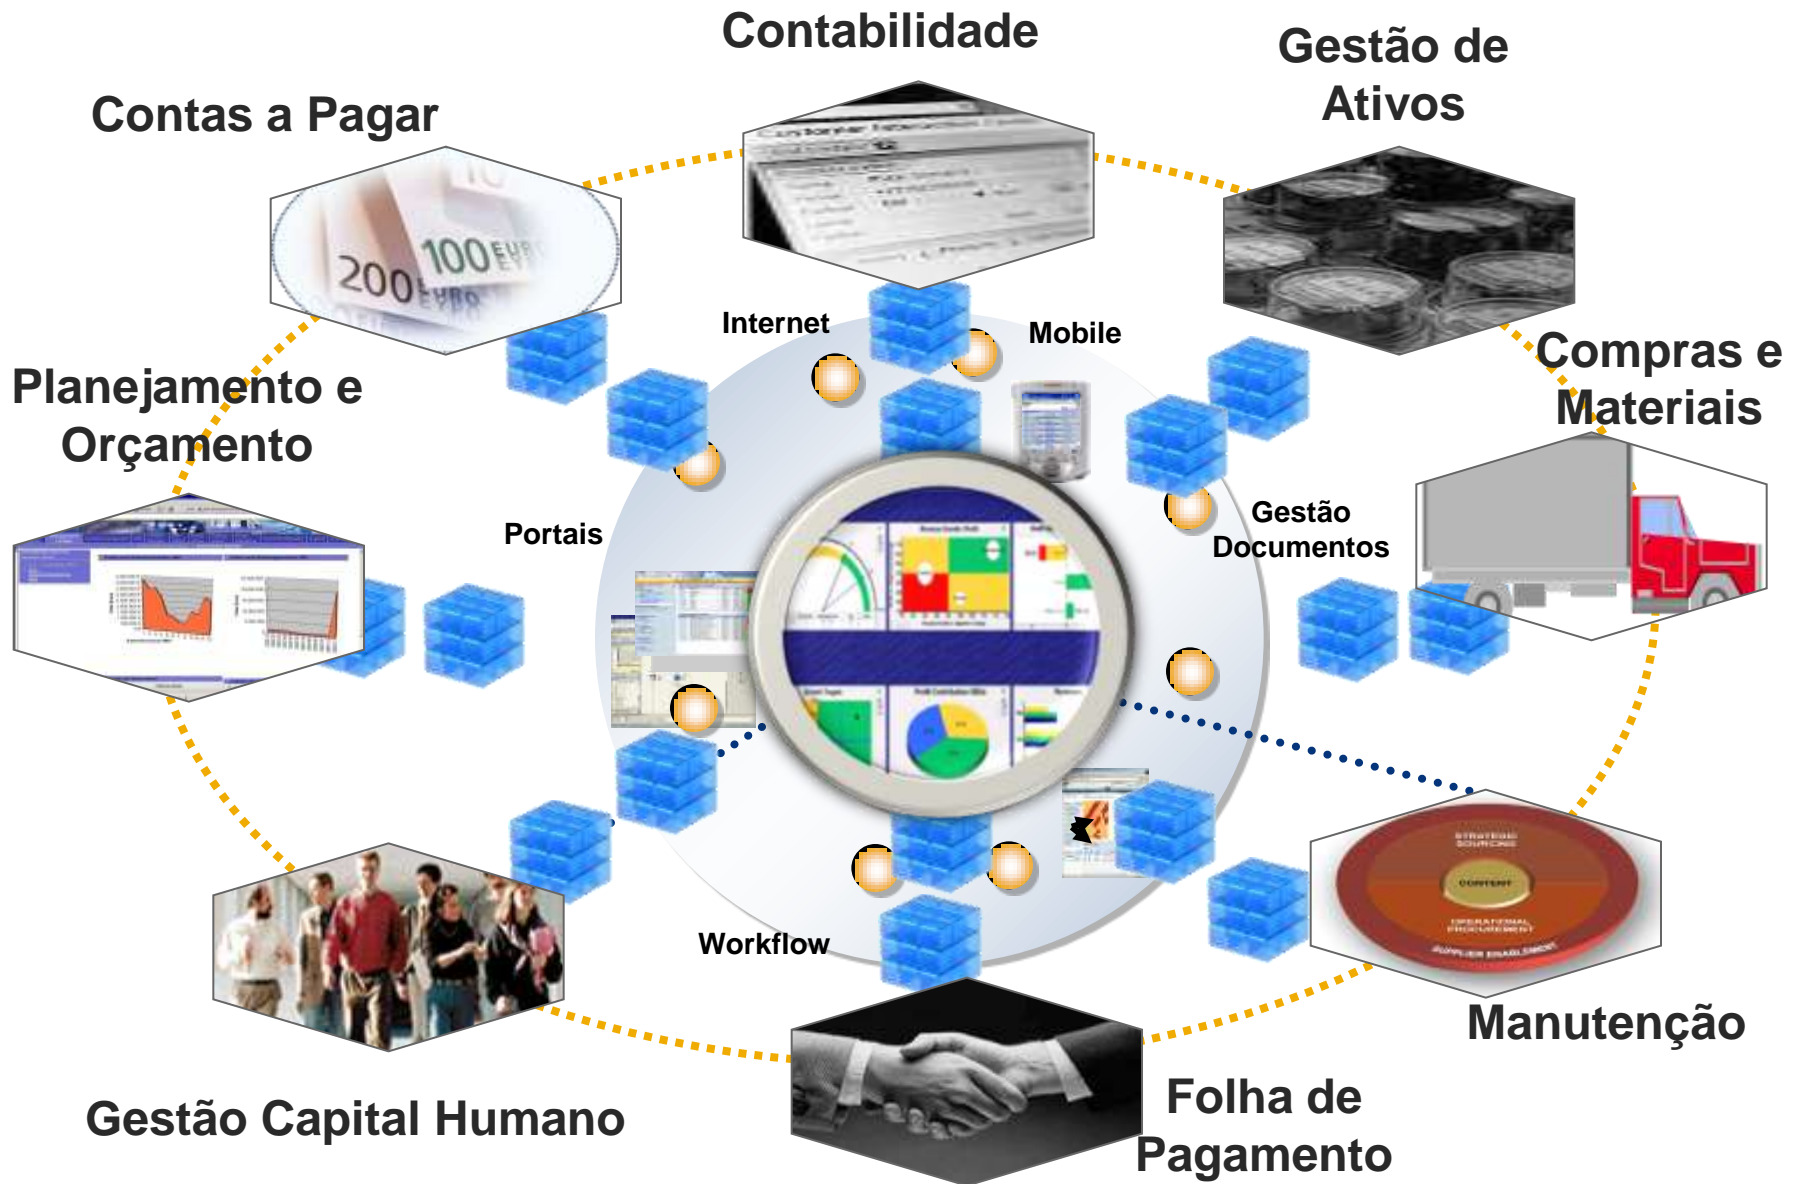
Contabilidade

Gestão de Ativos

Contas a Pagar

Compras e Materiais

Planejamento e Orçamento

Internet

Mobile

Portais

Gestão Documentos

Workflow

Manutenção

Gestão Capital Humano

Folha de Pagamento

200 EURO
100 EURO

STRATEGIC SOURCING
CONTENT
OPERATIONAL PROCUREMENT
SUPPLIER ENABLEMENT